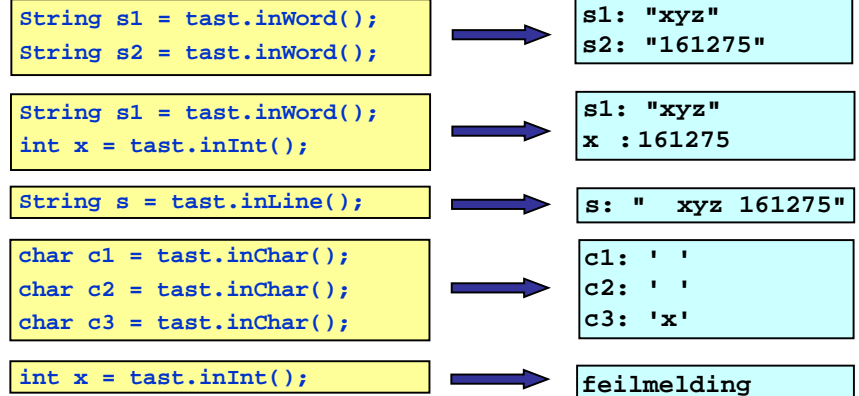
String s1 = tast.inWord();
String s2 = tast.inWord();

s1: "xyz"
s2: "161275"

String s1 = tast.inWord();
int x = tast.inInt();

s1: "xyz"
x :161275

String s = tast.inLine();

s: "  xyz 161275"

char c1 = tast.inChar();
char c2 = tast.inChar();
char c3 = tast.inChar();

c1: ' '
c2: ' '
c3: 'x'

int x = tast.inInt();

feilmelding